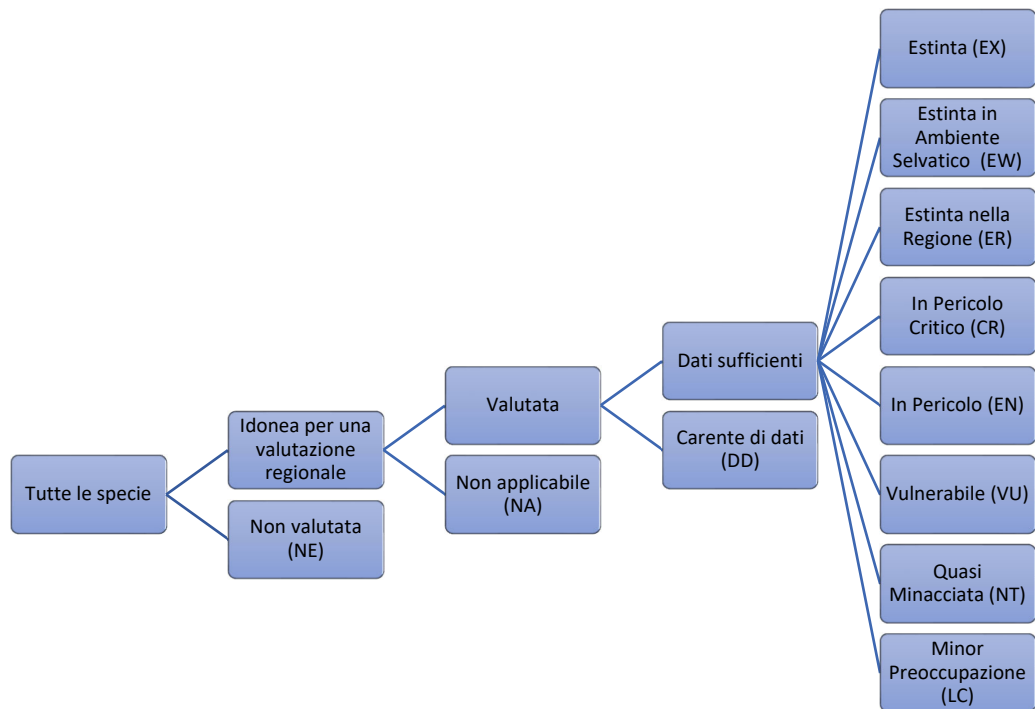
Tutte le specie

Idonea per una valutazione regionale

Non valutata (NE)

Valutata

Non applicabile (NA)

Dati sufficienti

Carente di dati (DD)

Estinta (EX)

Estinta in Ambiente Selvatico (EW)

Estinta nella Regione (ER)

In Pericolo Critico (CR)

In Pericolo (EN)

Vulnerabile (VU)

Quasi Minacciata (NT)

Minor Preoccupazione (LC)